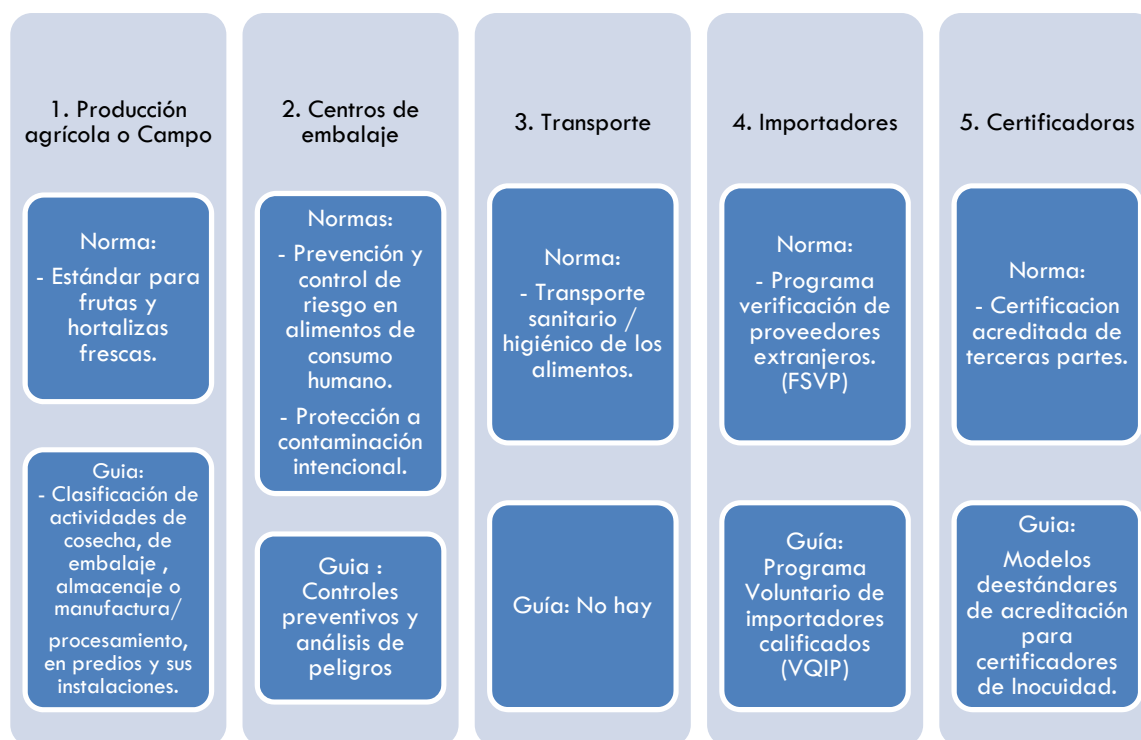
1. Producción agrícola o Campo

Norma:
- Estándar para frutas y hortalizas frescas.

Guia:
- Clasificación de actividades de cosecha, de embalaje , almacenaje o manufactura/ procesamiento, en predios y sus instalaciones.

2. Centros de embalaje

Normas:
- Prevención y control de riesgo en alimentos de consumo humano.
- Protección a contaminación intencional.

Guia :
Controles preventivos y análisis de peligros

3. Transporte

Norma:
- Transporte sanitario / higiénico de los alimentos.

Guía: No hay

4. Importadores

Norma:
- Programa verificación de proveedores extranjeros. (FSVP)

Guía:
Programa Voluntario de importadores calificados (VQIP)

5. Certificadoras

Norma:
- Certificacion acreditada de terceras partes.

Guia:
Modelos deestándares de acreditación para certificadores de Inocuidad.